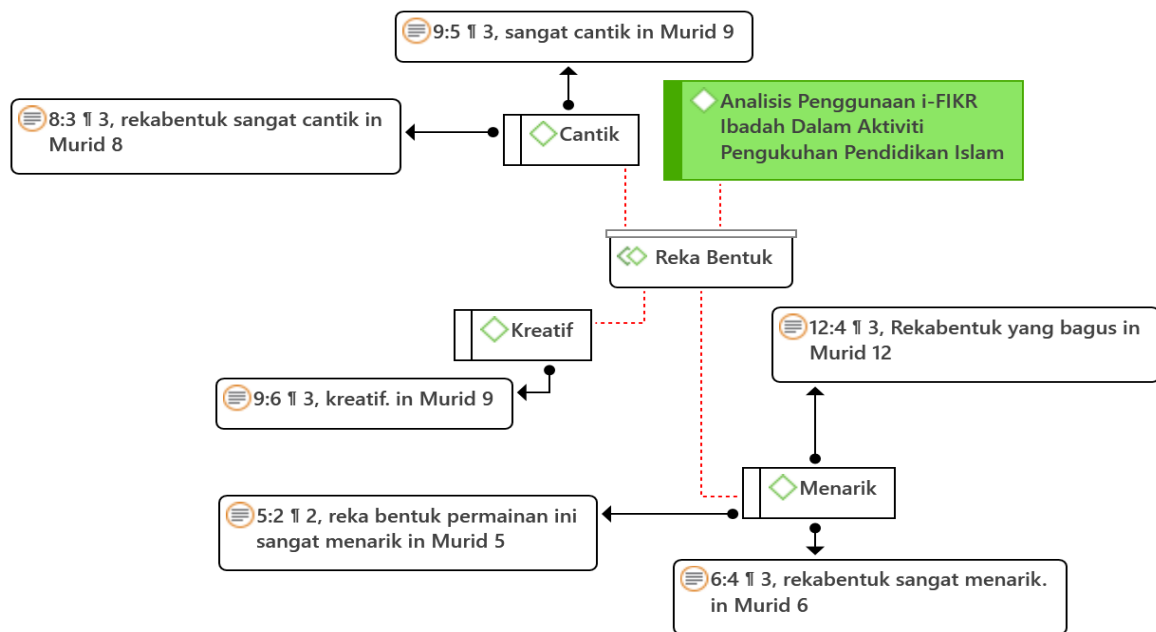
9:5 ¶ 3, sangat cantik in Murid 9

8:3 ¶ 3, rekabentuk sangat cantik in Murid 8

Cantik

Analisis Penggunaan i-FIKR Ibadah Dalam Aktiviti Pengukuhan Pendidikan Islam

Reka Bentuk

Kreatif

12:4 ¶ 3, Rekabentuk yang bagus in Murid 12

9:6 ¶ 3, kreatif. in Murid 9

Menarik

5:2 ¶ 2, reka bentuk permainan ini sangat menarik in Murid 5

6:4 ¶ 3, rekabentuk sangat menarik. in Murid 6